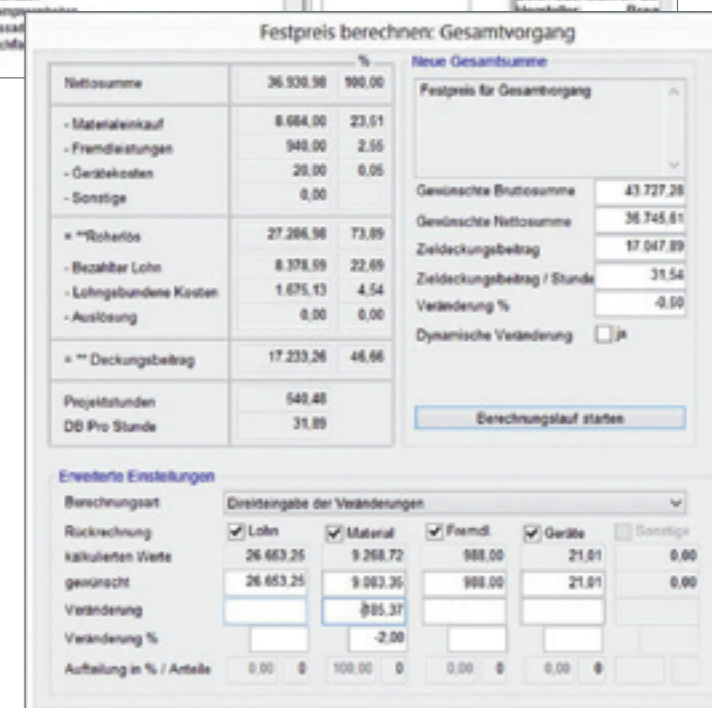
Festpreis berechnen: Gesamtvorgang

| | | % |
|---|---|---|
| Nettosumme | 36.930,98 | 100,00 |
| - Materialeinkauf | 8.684,00 | 23,51 |
| - Fremdleistungen | 940,00 | 2,55 |
| - Gerätekosten | 20,00 | 0,05 |
| - Sonstige | 0,00 | |
| = **Roherlös | 27.286,98 | 73,89 |
| - Bezahlter Lohn | 8.378,59 | 22,69 |
| - Lohngebundene Kosten | 1.675,13 | 4,54 |
| - Auslösung | 0,00 | 0,00 |
| = ** Deckungsbeitrag | 17.233,26 | 46,66 |
| Projektstunden | 540,48 | |
| DB Pro Stunde | 31,89 | |

Neue Gesamtsumme

Festpreis für Gesamtvorgang

Gewünschte Bruttosumme 43.727,28
Gewünschte Nettosumme 36.745,61
Zieldeckungsbeitrag 17.047,89
Zieldeckungsbeitrag / Stunde 31,54
Veränderung % -0,50
Dynamische Veränderung ja

Berechnungslauf starten

Erweiterte Einstellungen

Berechnungsart: Direkteingabe der Veränderungen

| Rückrechnung | Lohn | Material | Fremdl. | Geräte | Sonstige |
|---|---|---|---|---|---|
| kalkulierten Werte | 26.653,25 | 9.268,72 | 988,00 | 21,01 | 0,00 |
| gewünscht | 26.653,25 | 9.083,36 | 988,00 | 21,01 | 0,00 |
| Veränderung | | 185,37 | | | |
| Veränderung % | | -2,00 | | | |
| Aufteilung in % / Anteile | 0,00 0 | 100,00 0 | 0,00 0 | 0,00 0 | |